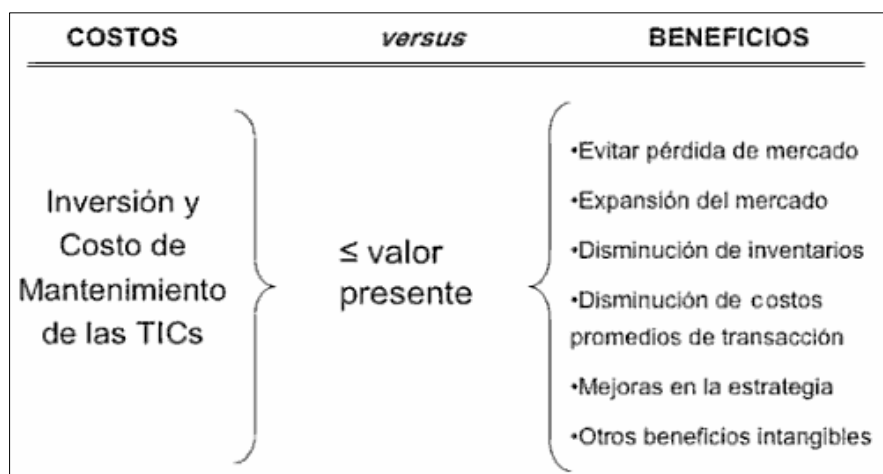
COSTOS *versus* BENEFICIOS

Inversión y Costo de Mantenimiento de las TICs

$\leq$ valor presente

•Evitar pérdida de mercado

•Expansión del mercado

•Disminución de inventarios

•Disminución de costos promedios de transacción

•Mejoras en la estrategia

•Otros beneficios intangibles